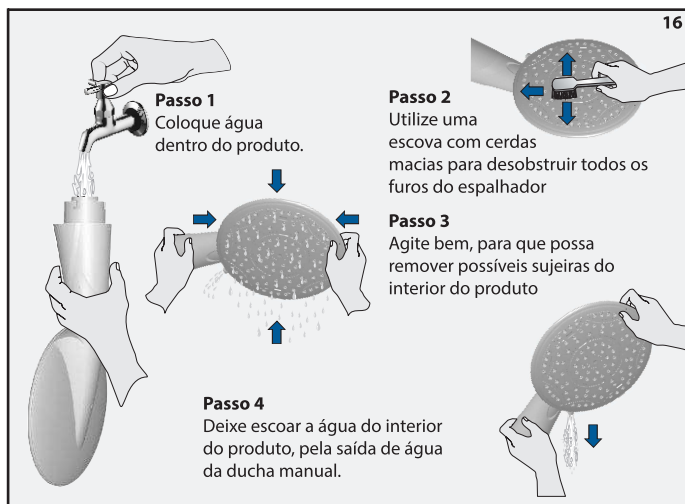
16

Passo 1
Coloque água dentro do produto.

Passo 2
Utilize uma escova com cerdas macias para desobstruir todos os furos do espalhador

Passo 3
Agite bem, para que possa remover possíveis sujeiras do interior do produto

Passo 4
Deixe escoar a água do interior do produto, pela saída de água da ducha manual.